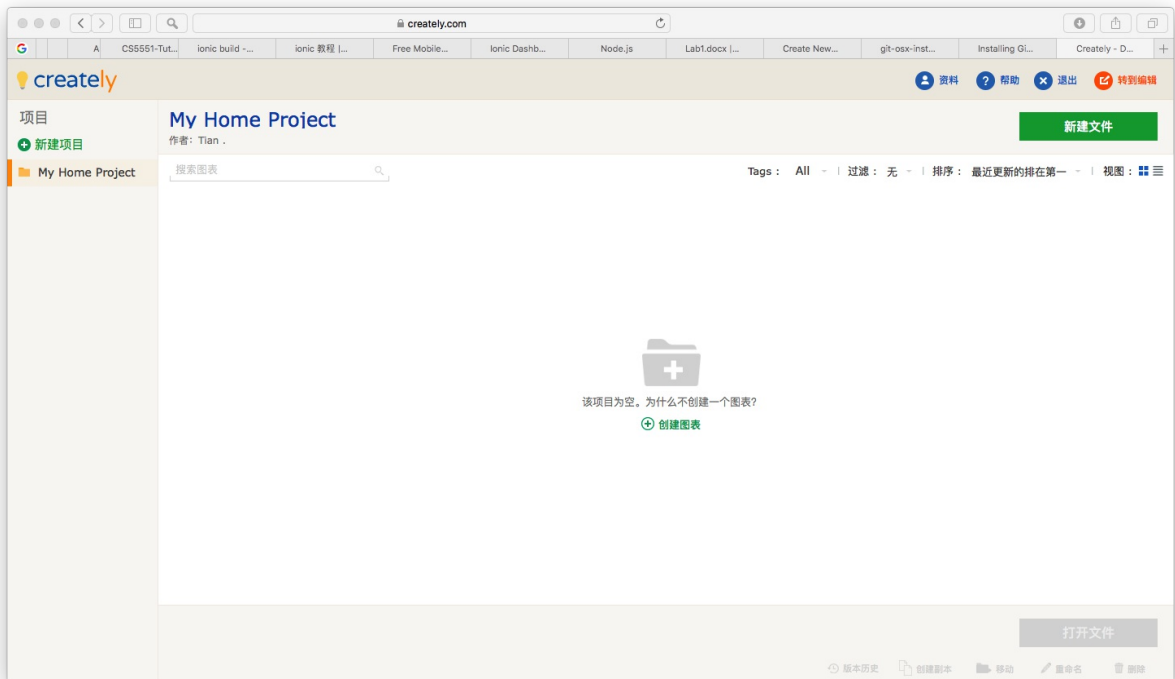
creately.com

G | A | CS5551-Tut... | ionic build -... | ionic 教程 |... | Free Mobile... | Ionic Dashb... | Node.js | Lab1.docx |... | Create New... | git-osx-inst... | Installing Gi... | Creately - D...

creately

资料 帮助 退出 转到编辑

项目

新建项目

My Home Project

My Home Project

作者: Tian .

新建文件

搜索图表

Tags : All | 过滤 : 无 | 排序 : 最近更新的排在第一 | 视图 :

该项目为空。为什么不创建一个图表?

创建图表

打开文件

版本历史 创建副本 移动 重命名 删除